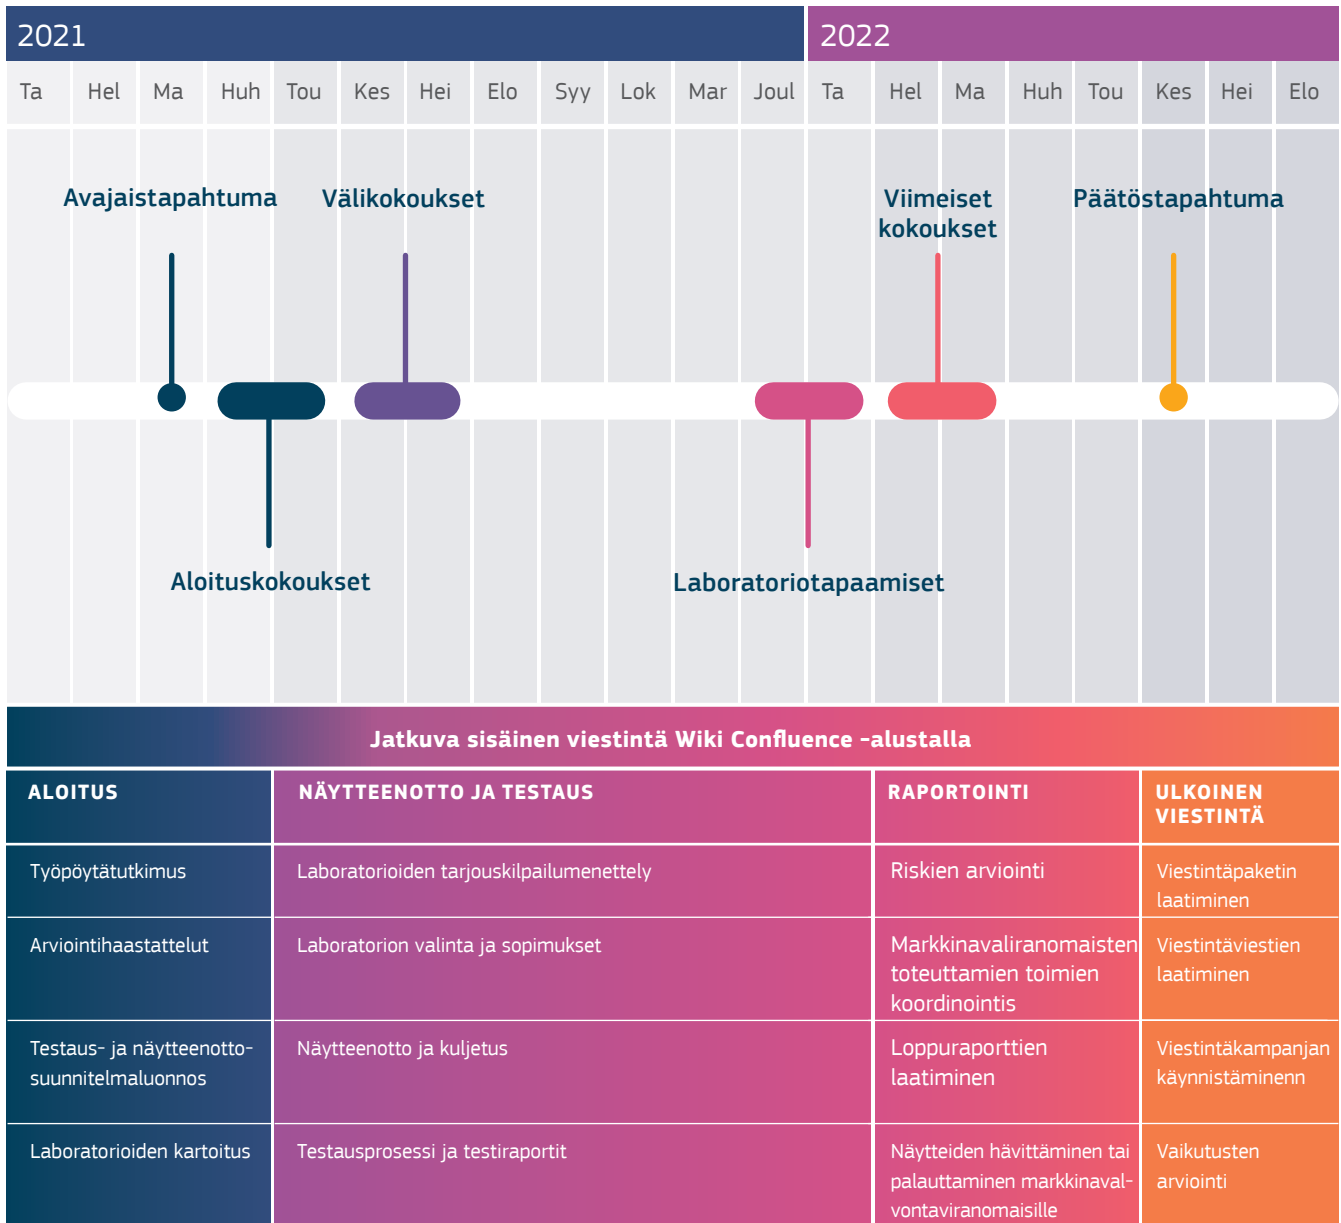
2021 2022

| Ta | Hel | Ma | Huh | Tou | Kes | Hei | Elo | Syy | Lok | Mar | Joul | Ta | Hel | Ma | Huh | Tou | Kes | Hei | Elo |
|---|---|---|---|---|---|---|---|---|---|---|---|---|---|---|---|---|---|---|---|

Avajaistapahtuma

Välikokoukset

Viimeiset kokoukset

Päätöstapahtuma

Aloituskokoukset

Laboratoriotapaamiset

Jatkuva sisäinen viestintä Wiki Confluence -alustalla

| ALOITUS | NÄYTTEENOTTO JA TESTAUS | RAPORTOINTI | ULKOINEN VIESTINTÄ |
|---|---|---|---|
| Työpöytätutkimus | Laboratorioiden tarjouskilpailumenettely | Riskien arviointi | Viestintäpaketin laatiminen |
| Arviointihaastattelut | Laboratorion valinta ja sopimukset | Markkinavaliranomaisten toteuttamien toimien koordinointis | Viestintäviestien laatiminen |
| Testaus- ja näytteenotto-suunnitelmaluonnos | Näytteenotto ja kuljetus | Loppuraporttien laatiminen | Viestintäkampanjan käynnistäminenn |
| Laboratorioiden kartoitus | Testausprosessi ja testiraportit | Näytteiden hävittäminen tai palauttaminen markkinavalvontaviranomaisille | Vaikutusten arviointi |